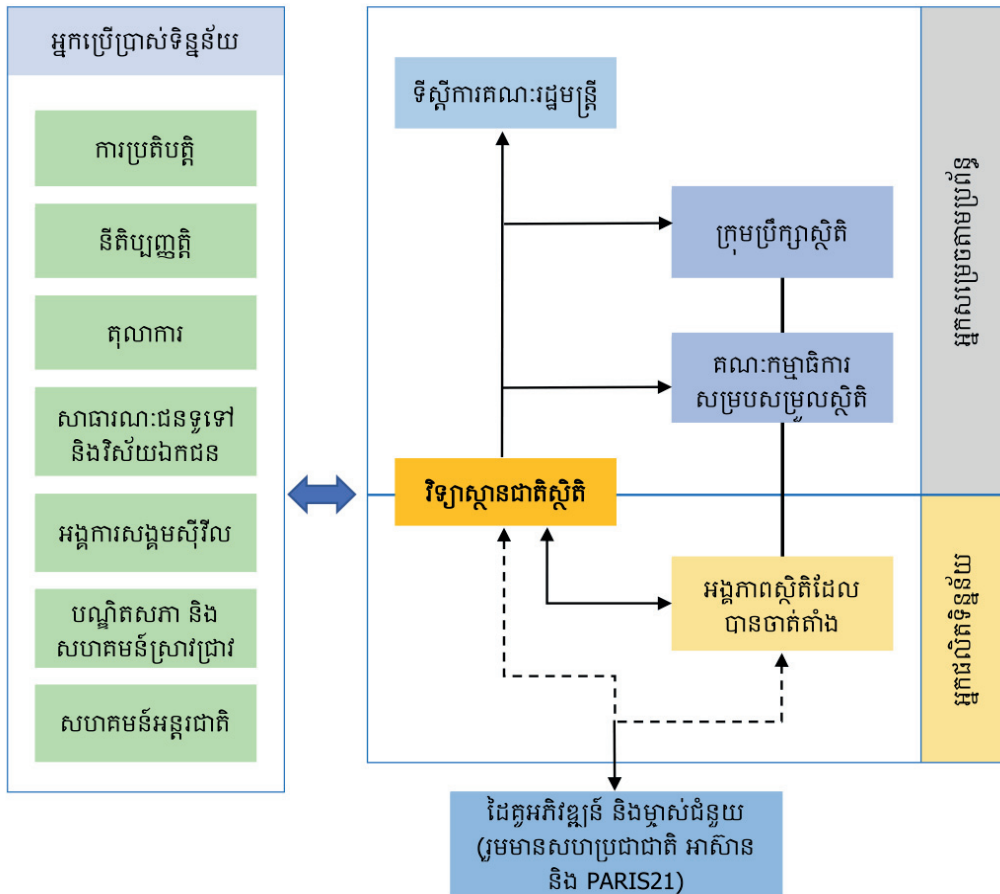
អ្នកប្រើប្រាស់ទិន្នន័យ

ការប្រតិបត្តិ

នីតិប្បញ្ញត្តិ

តុលាការ

សាធារណៈជនទូទៅ និងវិស័យឯកជន

អង្គការសង្គមស៊ីវិល

បណ្ឌិតសភា និង សហគមន៍ស្រាវជ្រាវ

សហគមន៍អន្តរជាតិ

ទីស្តីការគណៈរដ្ឋមន្ត្រី

ក្រុមប្រឹក្សាស្ថិតិ

គណៈកម្មាធិការសម្របសម្រួលស្ថិតិ

វិទ្យាស្ថានជាតិស្ថិតិ

អង្គភាពស្ថិតិដែលបានចាត់តាំង

អ្នកសម្របសម្រួល

អ្នកផលិតទិន្នន័យ

ដៃគូអភិវឌ្ឍន៍ និងម្ចាស់ជំនួយ (រួមមានសហប្រជាជាតិ អាស៊ាន និង PARIS21)